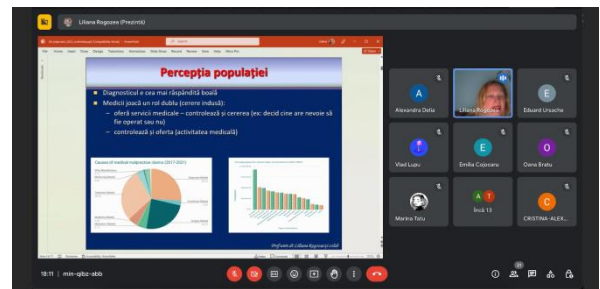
Liliana Rogozea (Prezintă)

Percepția populației

Diagnosticul e cea mai răspândită boală

Medicii joacă un rol dublu (cerere indusă):

– oferă servicii medicale – controlează și cererea (ex: decid cine are nevoie să fie operat sau nu)

– controlează și oferta (activitatea medicală)

Causes of medical malpractice claims (2017-2021)

Profesor dr. Liliana Rogozea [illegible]

A
Alexandra Dalia

Liliana Rogozea

E
Eduard Ursache

Vlad Lupu

E
Emilia Cojocaru

O
Oana Bratu

Marina Tofu

A
Însă 13

C
CRISTINA-ALEX...

18:11 | min-gibz-abb

21